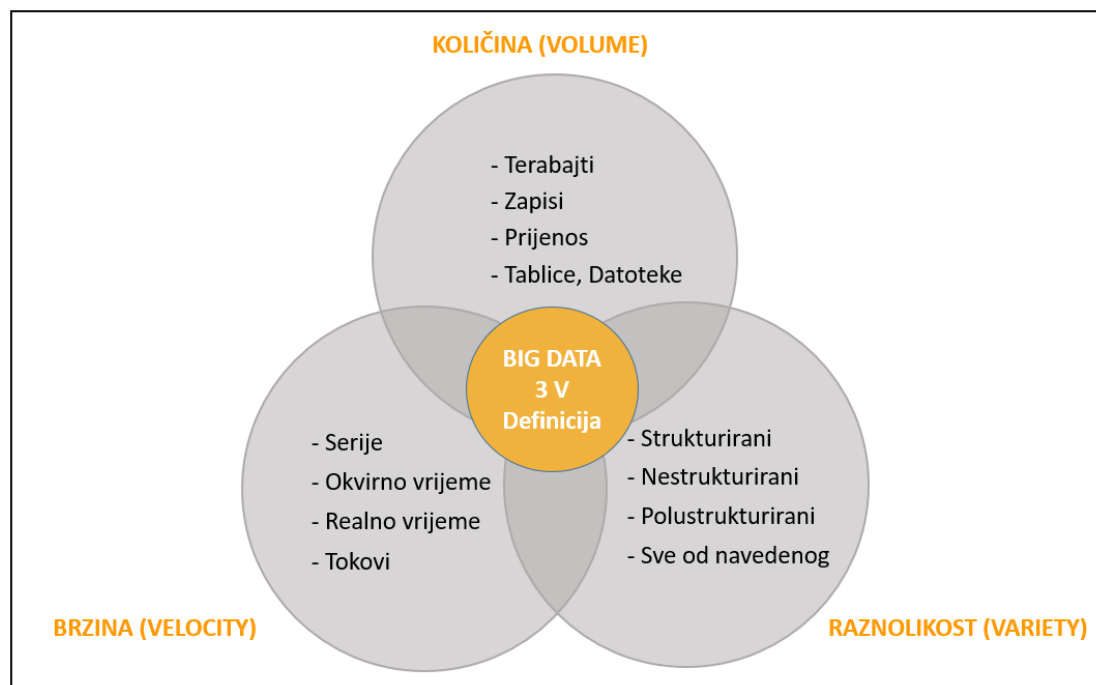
KOLIČINA (VOLUME)

- Terabajti
- Zapisi
- Prijenos
- Tablice, Datoteke

BIG DATA
3 V
Definicija

- Serije
- Okvirno vrijeme
- Realno vrijeme
- Tokovi

- Strukturirani
- Nestrukturirani
- Polustrukturirani
- Sve od navedenog

BRZINA (VELOCITY)

RAZNOLIKOST (VARIETY)